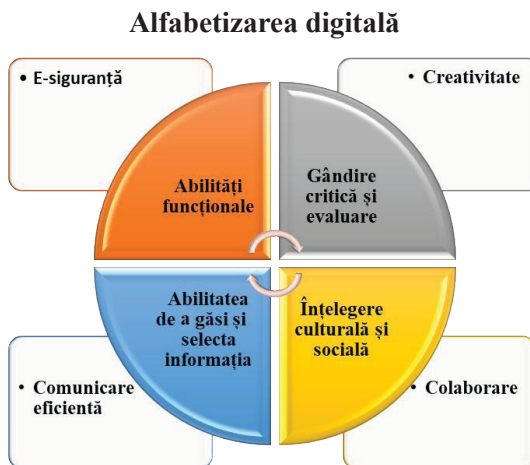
Alfabetizarea digitală

• E-siguranță

• Creativitate

Abilități funcționale

Gândire critică și evaluare

Abilitatea de a găsi și selecta informația

Înțelegere culturală și socială

• Comunicare eficientă

• Colaborare